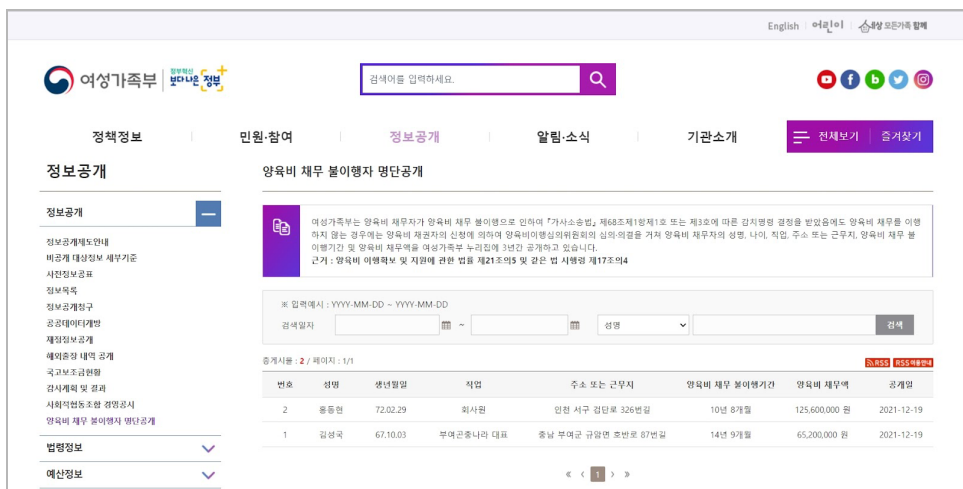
English | 어린이 | 내일 모든가족 함께

여성가족부 | 정부혁신 보다나은 정부

검색어를 입력하세요.

정책정보 | 민원·참여 | 정보공개 | 알림·소식 | 기관소개 | 전체보기 | 즐겨찾기

정보공개

정보공개

정보공개제도안내
비공개 대상정보 세부기준
사전정보공표
정보목록
정보공개청구
공공데이터개방
재정정보공개
해외출장 내역 공개
국고보조금현황
감사계획 및 결과
사회적협동조합 경영공시
양육비 채무 불이행자 명단공개

법령정보

예산정보

양육비 채무 불이행자 명단공개

여성가족부는 양육비 채무자가 양육비 채무 불이행으로 인하여 『가사소송법』 제68조제1항제1호 또는 제3호에 따른 감치명령 결정을 받았음에도 양육비 채무를 이행하지 않는 경우에는 양육비 채권자의 신청에 의하여 양육비이행심의위원회의 심의·의결을 거쳐 양육비 채무자의 성명, 나이, 직업, 주소 또는 근무지, 양육비 채무 불이행기간 및 양육비 채무액을 여성가족부 누리집에 3년간 공개하고 있습니다.
근거 : 양육비 이행확보 및 지원에 관한 법률 제21조의5 및 같은 법 시행령 제17조의4

※ 입력예시 : YYYY-MM-DD ~ YYYY-MM-DD
검색일자 ~ 성명 검색

총게시물 : 2 / 페이지 : 1/1
RSS RSS이용안내

| 번호 | 성명 | 생년월일 | 직업 | 주소 또는 근무지 | 양육비 채무 불이행기간 | 양육비 채무액 | 공개일 |
|---|---|---|---|---|---|---|---|
| 2 | 홍동현 | 72.02.29 | 회사원 | 인천 서구 검단로 326번길 | 10년 8개월 | 125,600,000 원 | 2021-12-19 |
| 1 | 김성국 | 67.10.03 | 부여곤충나라 대표 | 충남 부여군 규암면 호반로 87번길 | 14년 9개월 | 65,200,000 원 | 2021-12-19 |

« ‹ 1 › »